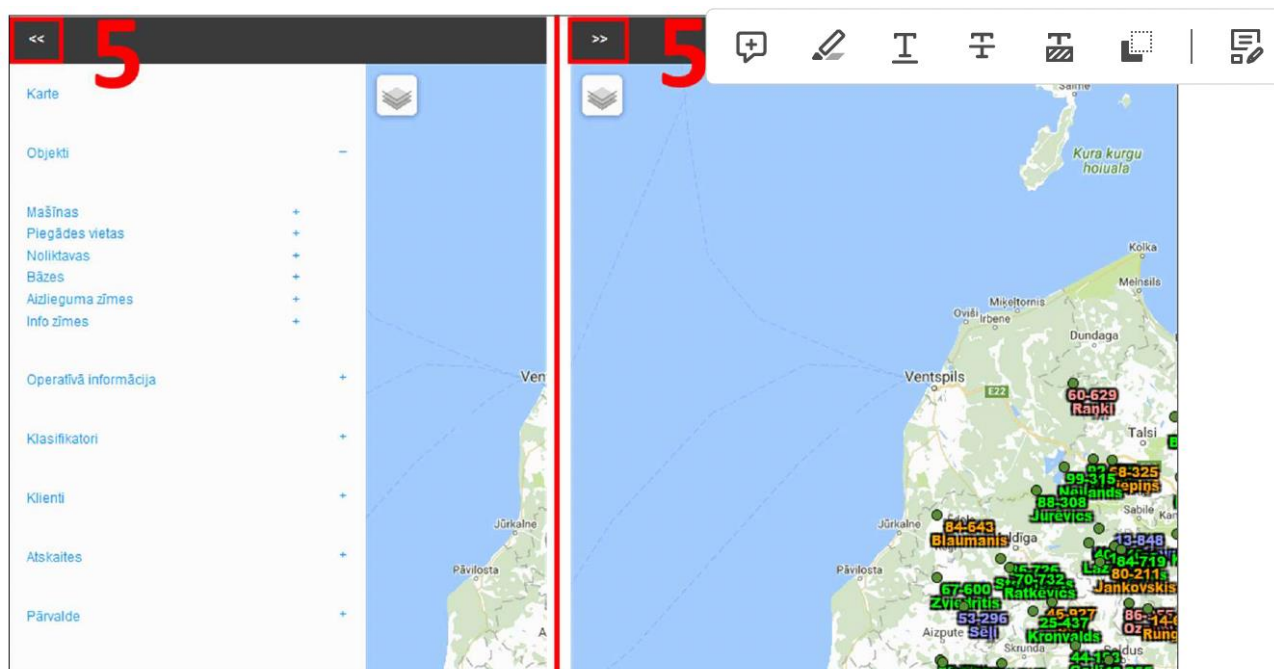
<<
5
Karte
Objekti −
Mašīnas +
Piegādes vietas +
Noliktavas +
Bāzes +
Aizlieguma zīmes +
Info zīmes +
Operatīvā informācija +
Klasifikatori +
Klienti +
Atskaites +
Pārvalde +
Ven
Jūrkalne
Pāvilosta
>>
5
Kura kurgu hoiuala
Kolka
Melnsils
Mikeltornis
Ovīši Irbene
Dundaga
Ventspils
E22
60-629 Ranki
Talsi
99-315
68-325
88-308 Jurēvičs
Sabile
Jūrkalne
84-643 Blaumanis
13-848
Pāvilosta
70-732 Ratkēvičs
80-211 Jankovskis
67-600
53-296 Sēļi
45-927
25-437 Kronvalds
Aizpute
Skrunda
Saldus